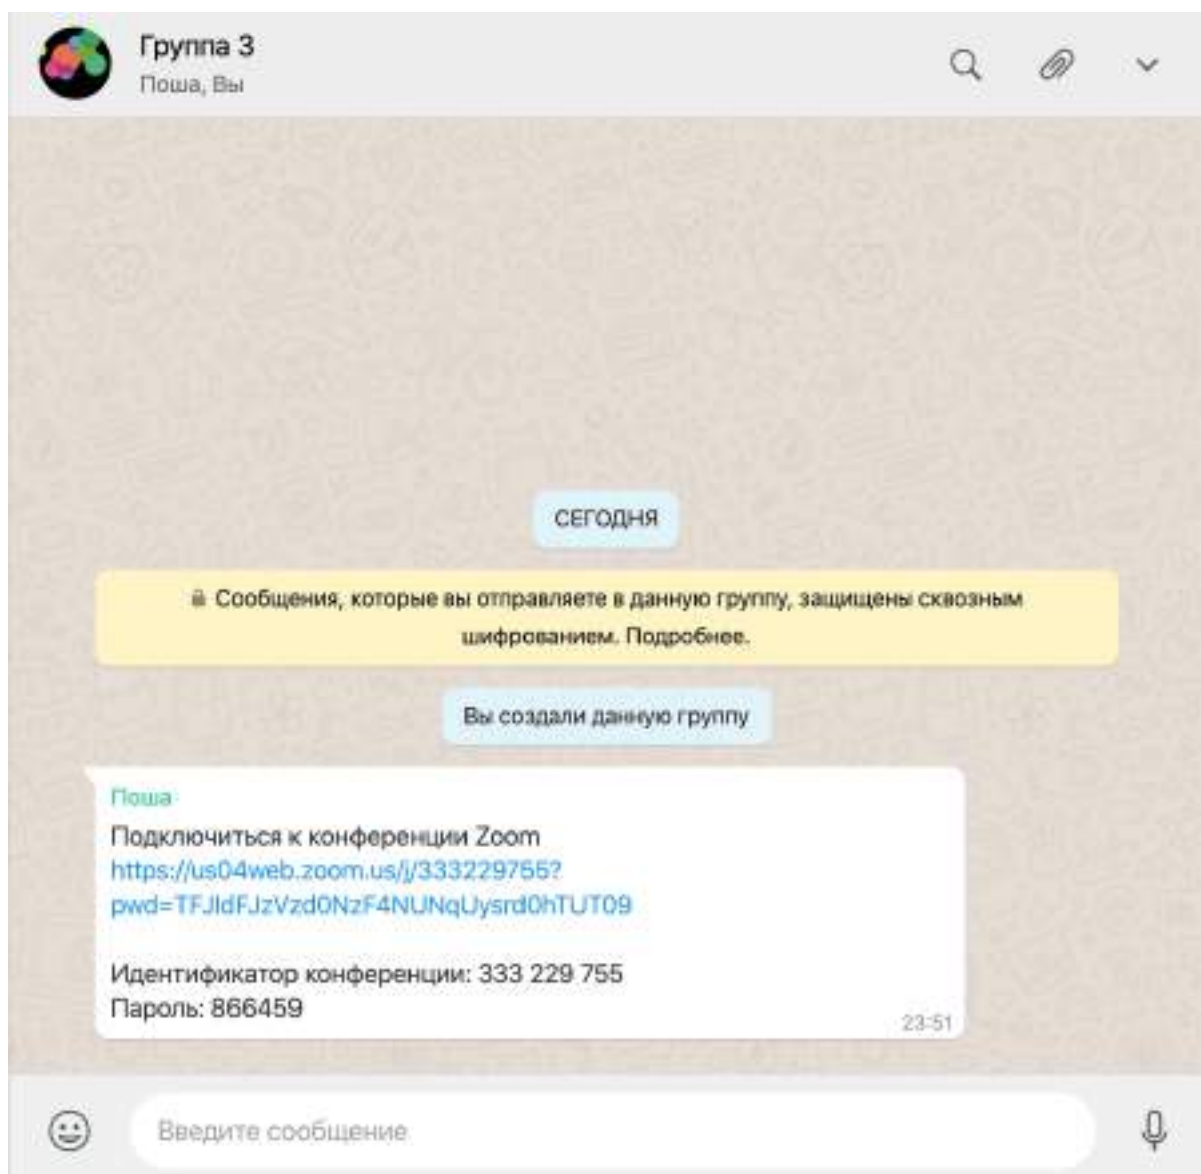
Группа 3
Поша, Вы

СЕГОДНЯ

Сообщения, которые вы отправляете в данную группу, защищены сквозным шифрованием. Подробнее.

Вы создали данную группу

Поша
Подключиться к конференции Zoom
https://us04web.zoom.us/j/333229755?pwd=TFJldFJzVzd0NzF4NUNqUysrd0hTUT09

Идентификатор конференции: 333 229 755
Пароль: 866459
23:51

Введите сообщение